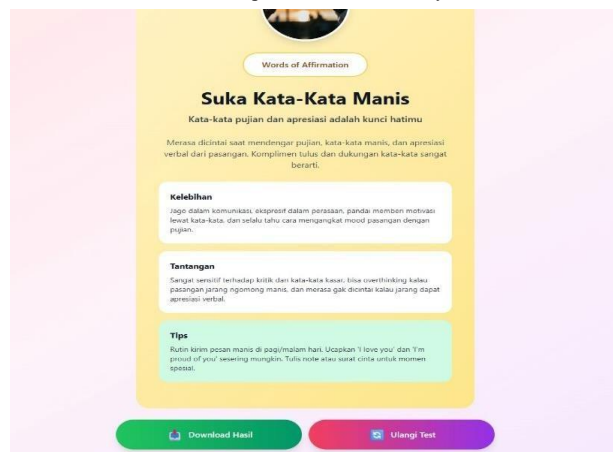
Words of Affirmation

Suka Kata-Kata Manis

Kata-kata pujian dan apresiasi adalah kunci hatimu

Merasa dicintai saat mendengar pujian, kata-kata manis, dan apresiasi verbal dari pasangan. Komplimen tulus dan dukungan kata-kata sangat berarti.

Kelebihan

Jago dalam komunikasi, ekspresif dalam perasaan, pandai memberi motivasi lewat kata-kata, dan selalu tahu cara mengangkat mood pasangan dengan pujian.

Tantangan

Sangat sensitif terhadap kritik dan kata-kata kasar, bisa overthinking kalau pasangan jarang ngomong manis, dan merasa gak dicintai kalau jarang dapat apresiasi verbal.

Tips

Rutin kirim pesan manis di pagi/malam hari. Ucapkan 'I love you' dan 'I'm proud of you' sesering mungkin. Tulis note atau surat cinta untuk momen spesial.

Download Hasil

Ulangi Test